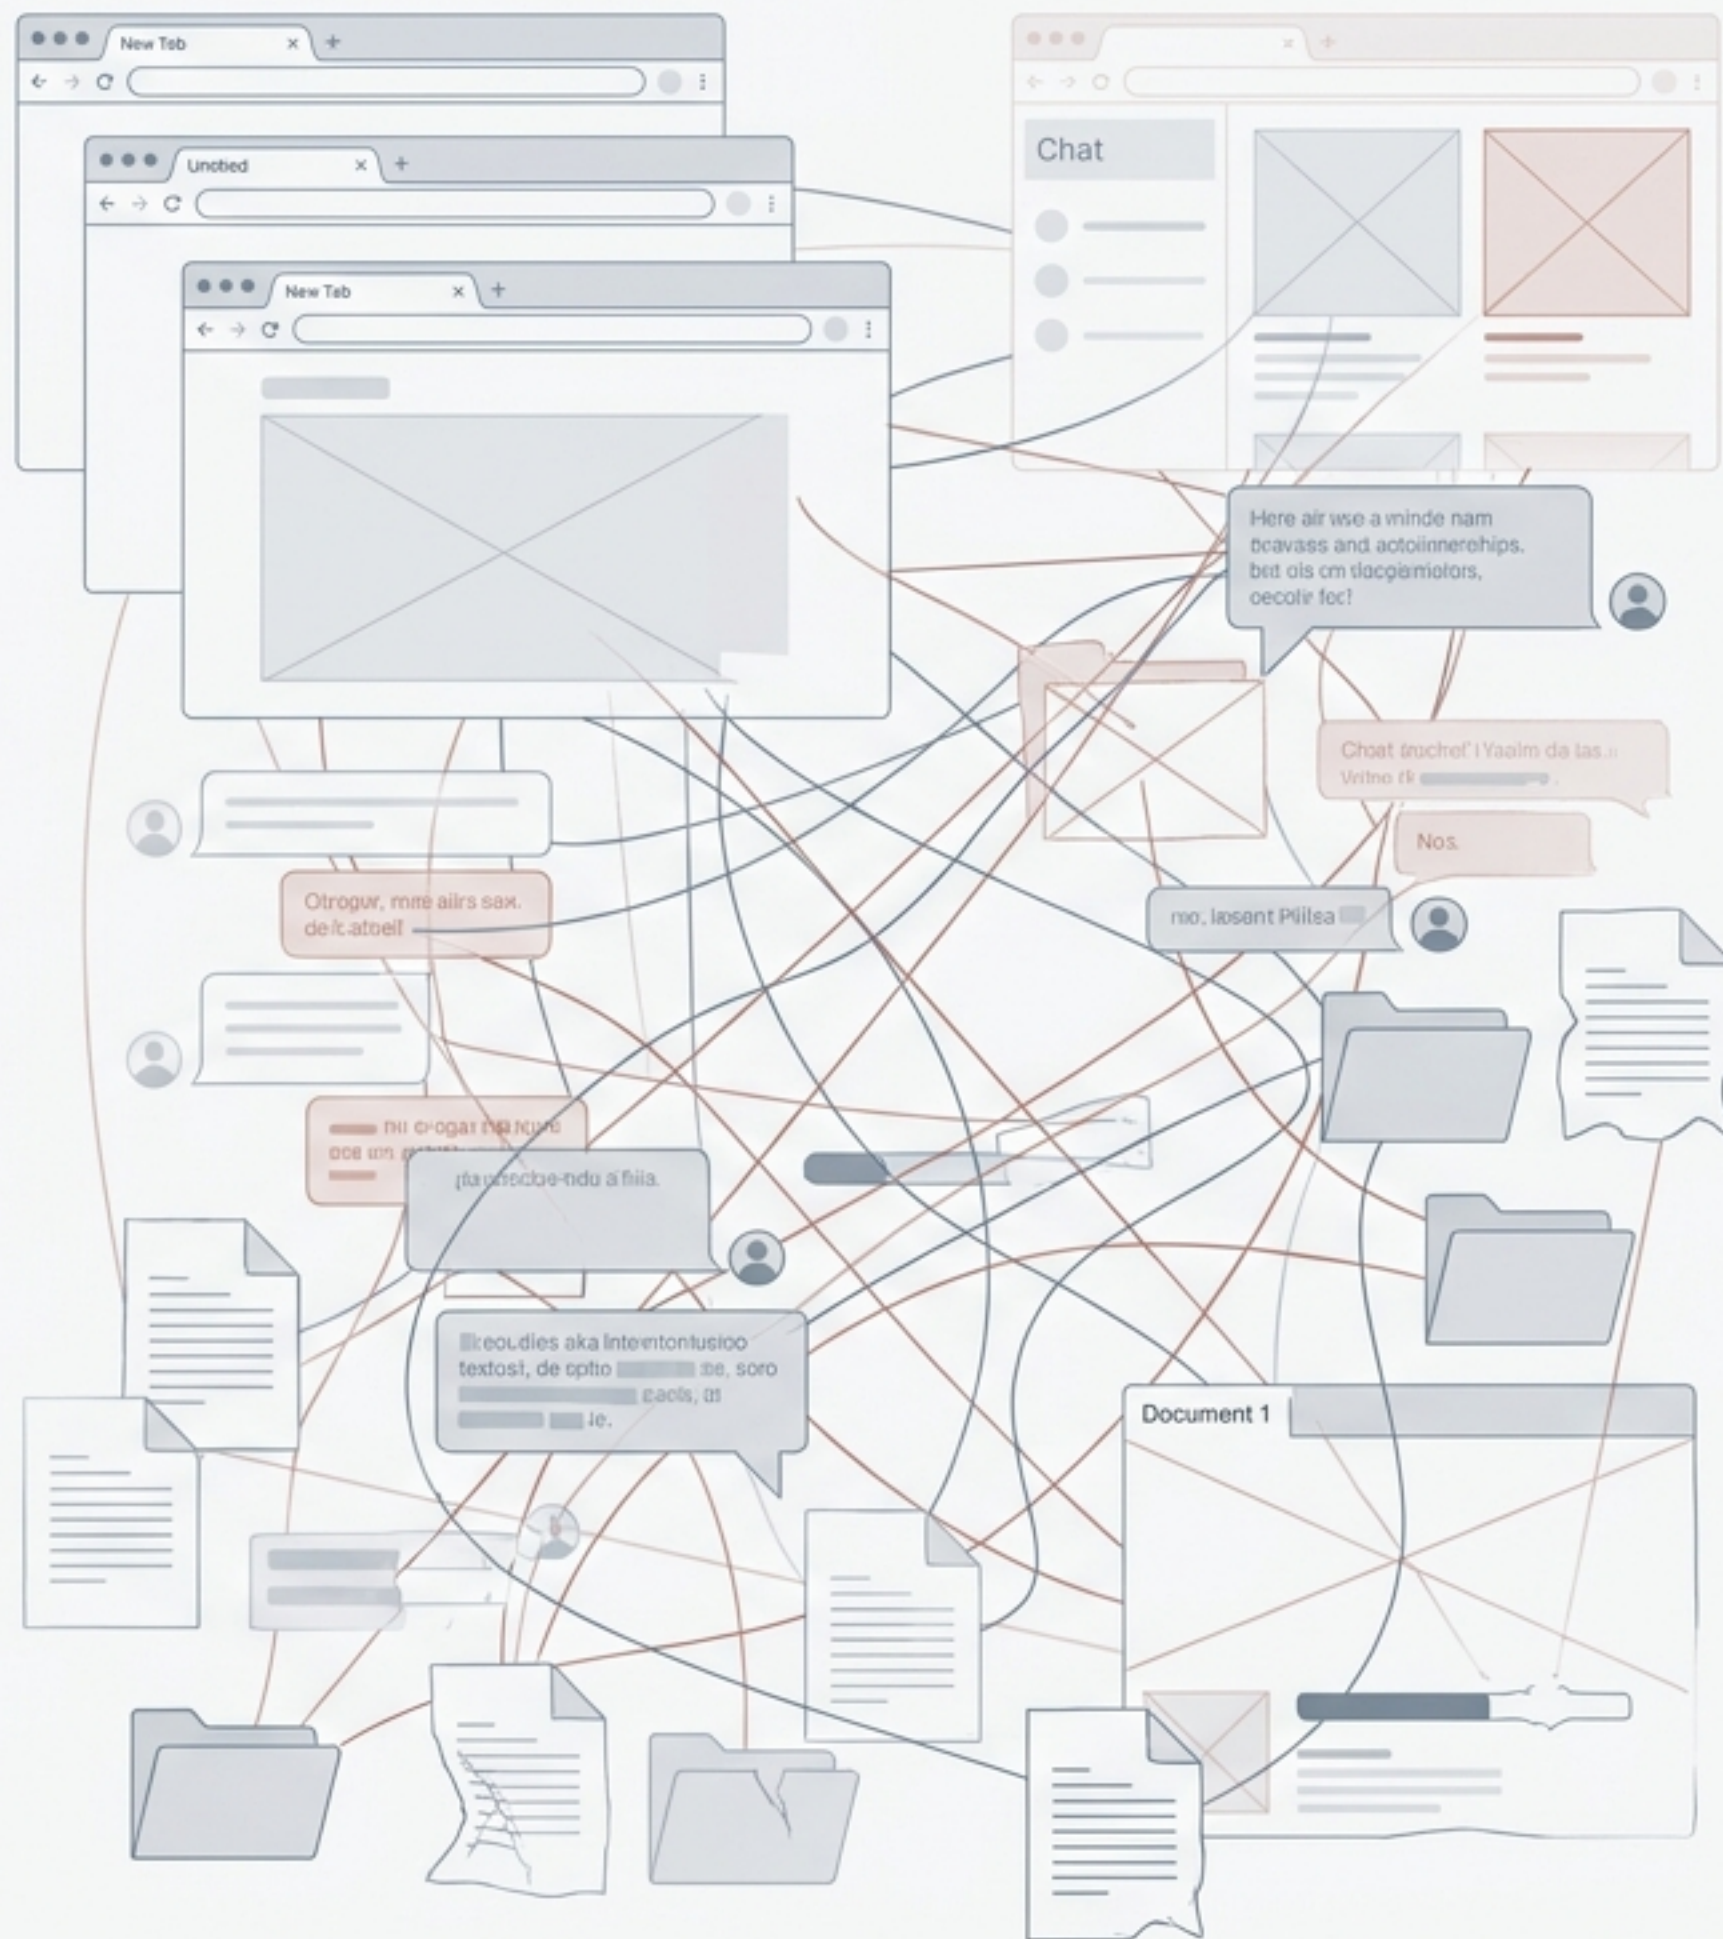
New Tab

Untied

New Tab

Chat

Here air wse a vninde nam bcavass and actoiinnerehips. bet ols cm slacgeimiotors, oecolir foc!

Chat trochet' I Yaalm da tas. Vrtne rk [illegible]

Nos.

Otrogur, mme airs sax. de/c atoeif

mo, lasent Plilsa

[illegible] hu eogat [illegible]

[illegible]-ndu a fiiia.

Ikeoudies aka Inteentontusico textost, de optio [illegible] be, soro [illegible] eaols, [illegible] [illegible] le.

Document 1